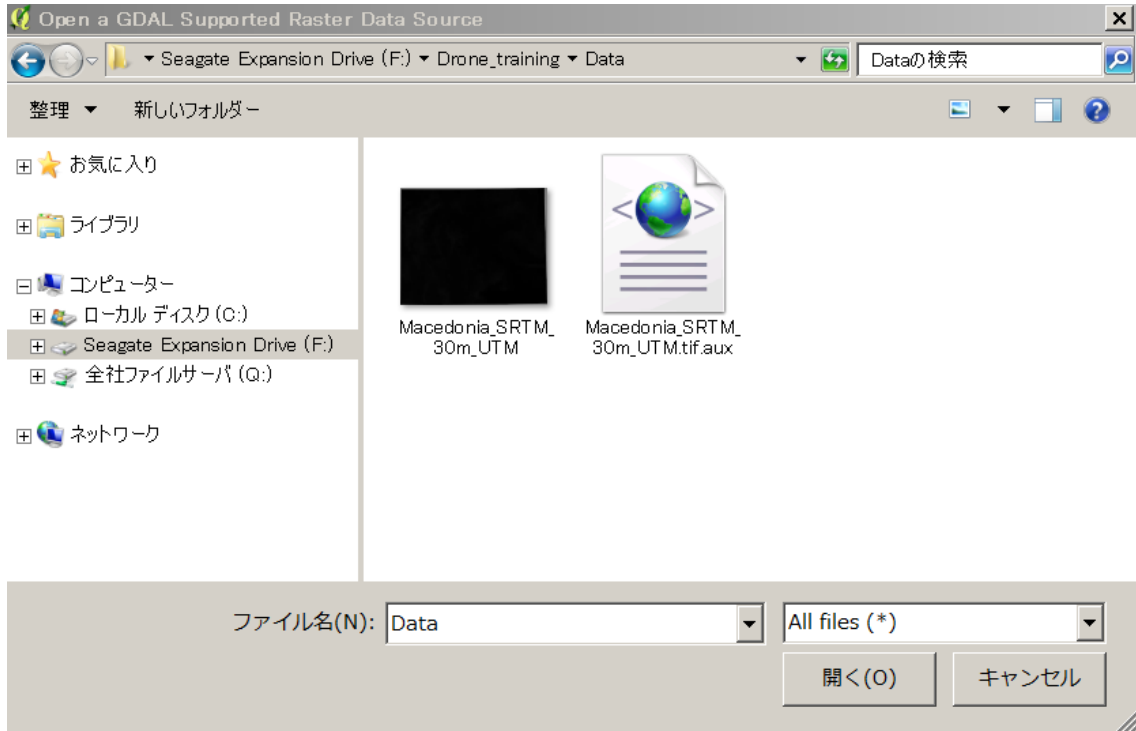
Open a GDAL Supported Raster Data Source

▸ Seagate Expansion Drive (F:) ▸ Drone_training ▸ Data

Dataの検索

整理 ▾ 新しいフォルダー

お気に入り

ライブラリ

コンピューター

ローカル ディスク (C:)

Seagate Expansion Drive (F:)

全社ファイルサーバ (Q:)

ネットワーク

Macedonia_SRTM_30m_UTM

Macedonia_SRTM_30m_UTM.tif.aux

ファイル名(N): Data

All files (*)

開く(O)

キャンセル